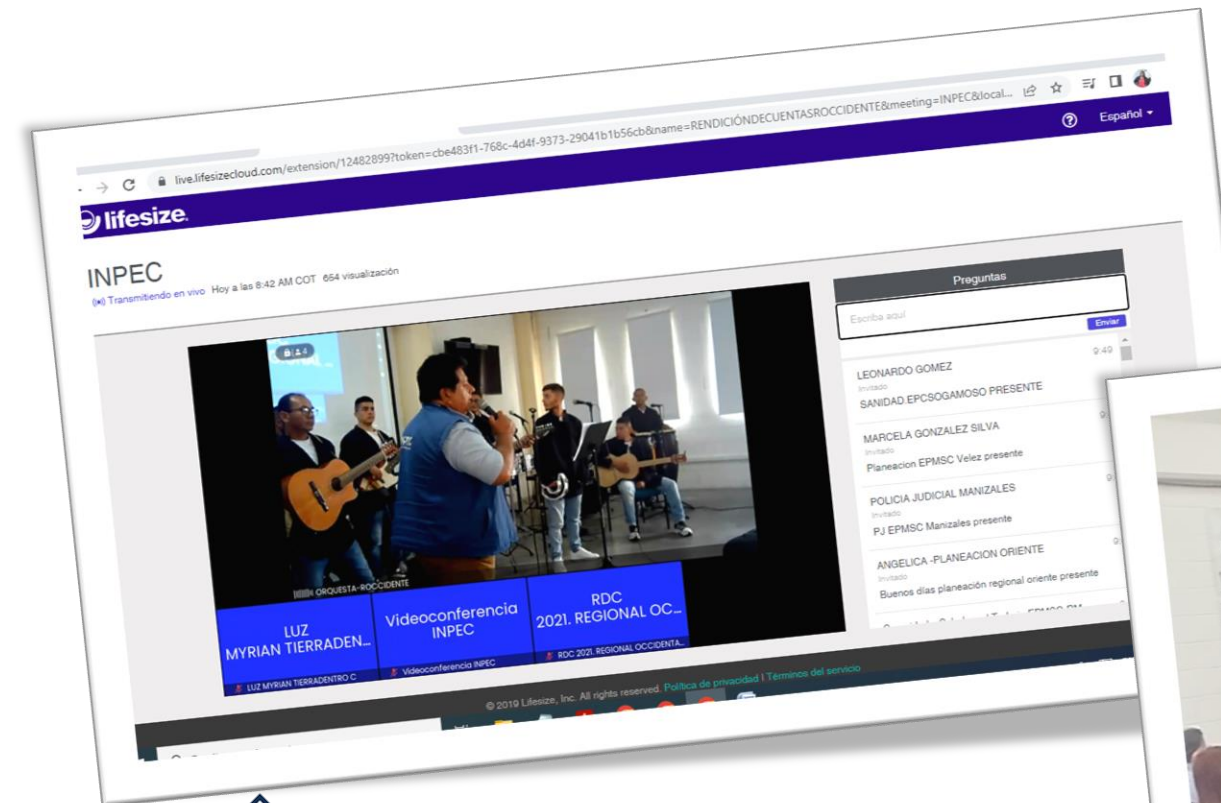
live.lifesizecloud.com/extension/12482899?token=cbe483f1-768c-4d4f-9373-29041b1b56cb&name=RENDICIÓNDECUENTASROCCIDENTE&meeting=INPEC&local...

Español

lifesize

INPEC
Transmitiendo en vivo Hoy a las 8:42 AM COT 664 visualización

Preguntas
Escriba aquí
Enviar

LEONARDO GOMEZ 9:49
Invitado
SANIDAD EPCSOGAMOSO PRESENTE

MARCELA GONZALEZ SILVA
Invitado
Planeacion EPMSC Velez presente

POLICIA JUDICIAL MANIZALES
Invitado
PJ EPMSC Manizales presente

ANGELICA -PLANEACION ORIENTE
Invitado
Buenos dias planeación regional oriente presente

ORQUESTA-ROCCIDENTE

LUZ MYRIAN TIERRADEN...
LUZ MYRIAN TIERRADENTRO C

Videoconferencia INPEC
Videoconferencia INPEC

RDC 2021. REGIONAL OC...
RDC 2021. REGIONAL OCCIDENTA...

© 2019 Lifesize, Inc. All rights reserved. Política de privacidad | Términos del servicio